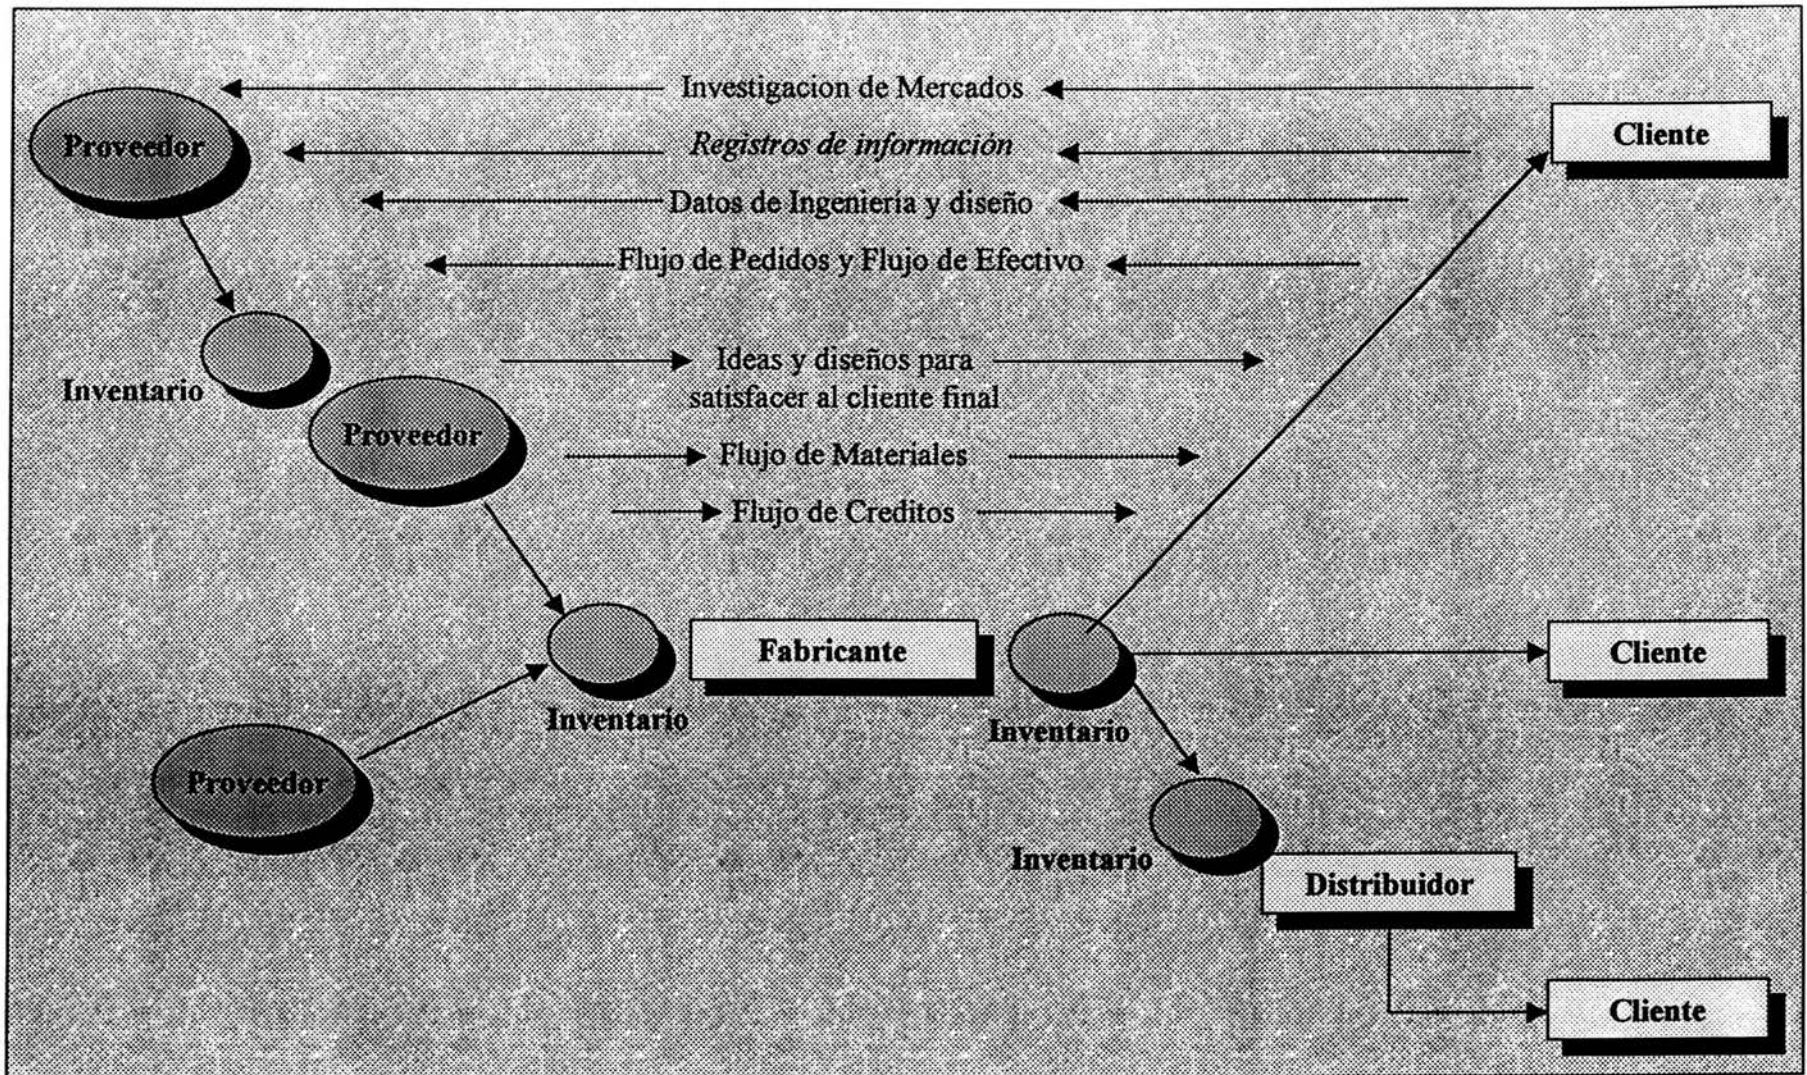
Investigacion de Mercados

Proveedor

Registros de información

Cliente

Datos de Ingeniería y diseño

Flujo de Pedidos y Flujo de Efectivo

Inventario

Ideas y diseños para satisfacer al cliente final

Proveedor

Flujo de Materiales

Flujo de Creditos

Fabricante

Cliente

Inventario

Inventario

Proveedor

Inventario

Distribuidor

Cliente